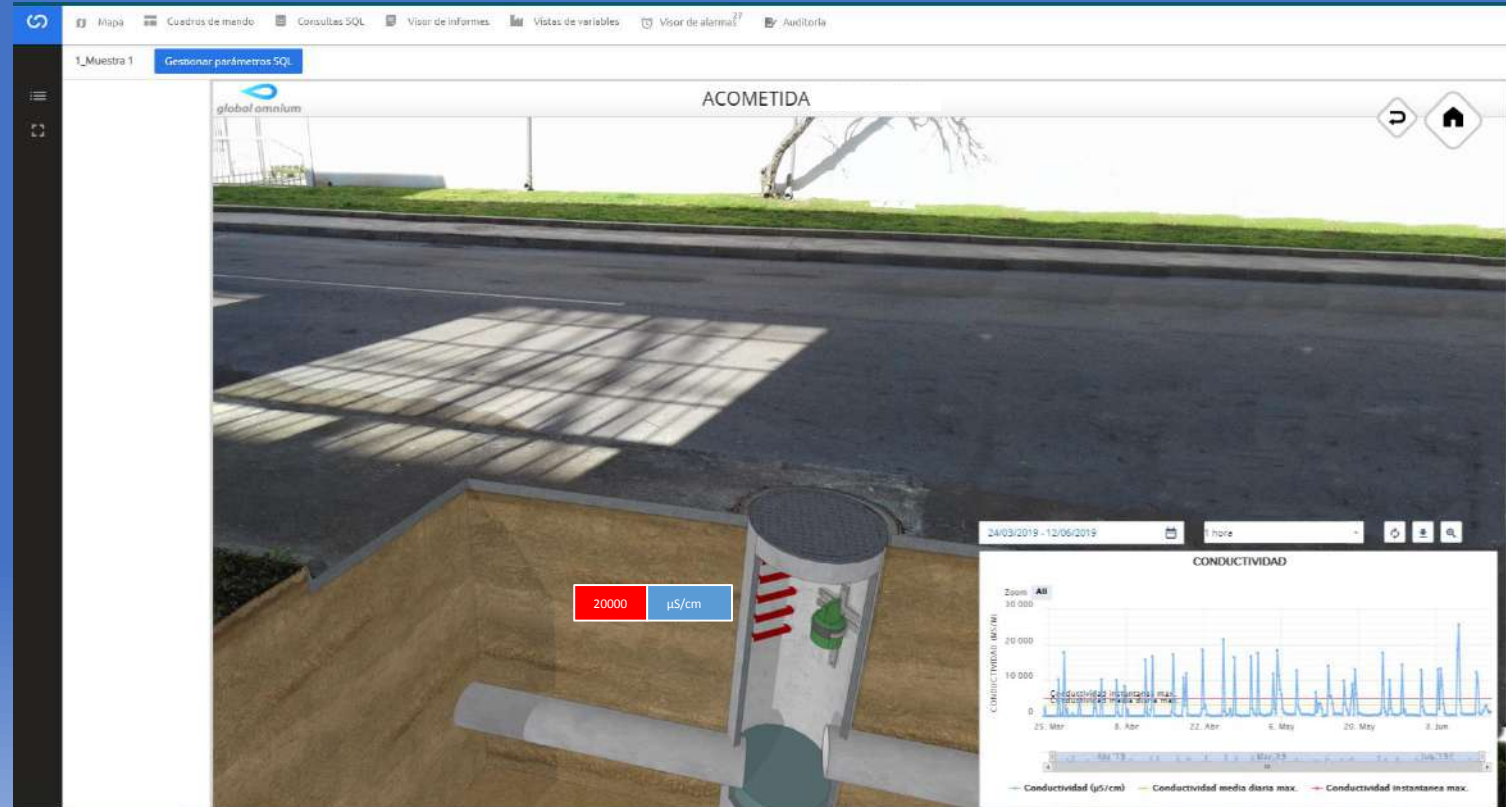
Mapa Cuadros de mando Consultas SQL Visor de informes Vistas de variables Visor de alarmas 27 Auditoria

1_Muestra 1 Gestionar parámetros SQL

global omnium

ACOMETIDA

24/03/2019 - 12/06/2019

1 hora

CONDUCTIVIDAD

Zoom All

30 000
20 000
10 000
0

CONDUCTIVIDAD (µS/cm)

Conductividad instantanea max.
Conductividad media diaria max.

25. Mar 8. Abr 22. Abr 6. May 20. May 3. Jun

20000 µS/cm

— Conductividad (µS/cm) — Conductividad media diaria max. — Conductividad instantanea max.